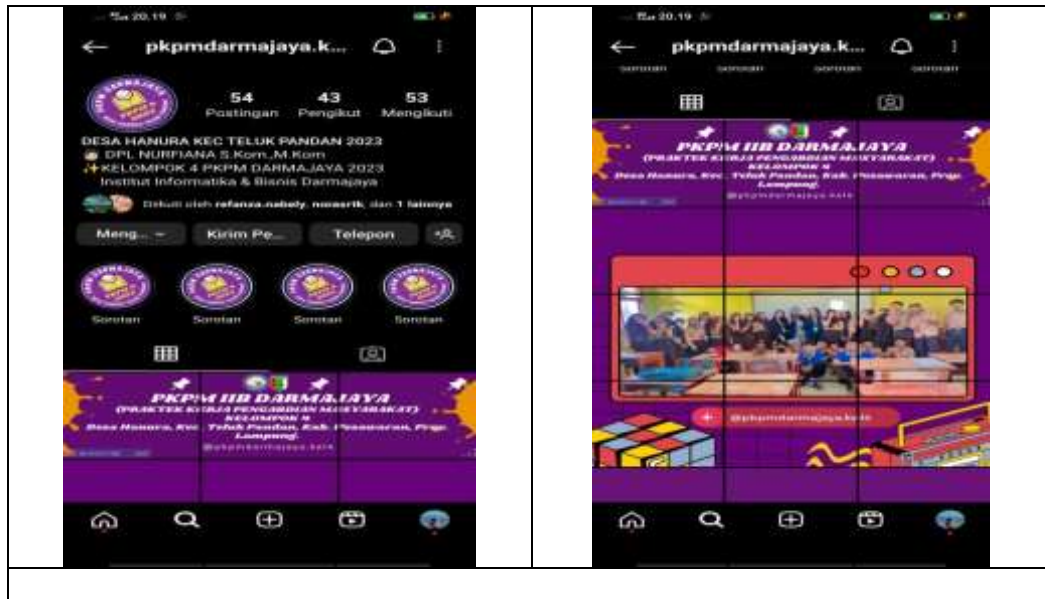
20.19

pkpmdarmajaya.k...

54 Postingan
43 Pengikut
53 Mengikuti

DESA HANURA KEC TELUK PANDAN 2023
DPL NURFIANA S.Kom.,M.Kom
✨KELOMPOK 4 PKPM DARMAJAYA 2023
Institut Informatika & Bisnis Darmajaya

Diikuti oleh refanza.nabely, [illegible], dan 1 lainnya

Meng... | Kirim Pe... | Telepon

Sorotan | Sorotan | Sorotan | Sorotan

PKPM IIB DARMAJAYA
(PRAKTEK KERJA PENGABDIAN MASYARAKAT)
KELOMPOK 4
Desa Hanura, Kec. Teluk Pandan, Kab. Pesawaran, Prov. Lampung.
@pkpmdarmajaya.kel4

20.19

pkpmdarmajaya.k...

Sorotan | Sorotan | Sorotan | Sorotan

PKPM IIB DARMAJAYA
(PRAKTEK KERJA PENGABDIAN MASYARAKAT)
KELOMPOK 4
Desa Hanura, Kec. Teluk Pandan, Kab. Pesawaran, Prov. Lampung.
@pkpmdarmajaya.kel4

@pkpmdarmajaya.kel4